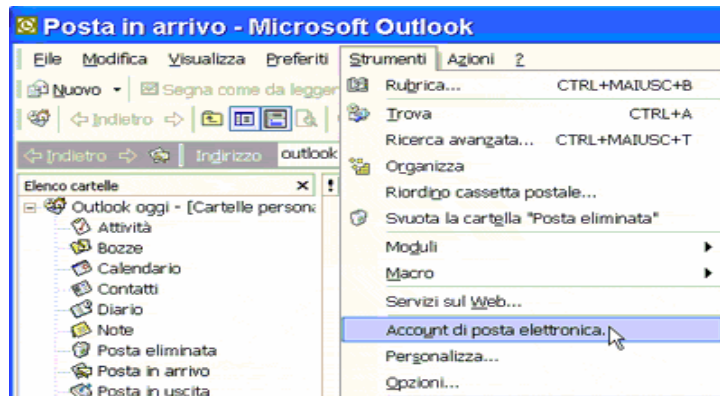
Posta in arrivo - Microsoft Outlook

File Modifica Visualizza Preferiti Strumenti Azioni ?

Nuovo Segna come da legger

Indietro

Indietro Indirizzo outlook

Elenco cartelle

Outlook oggi - [Cartelle persona
Attività
Bozze
Calendario
Contatti
Diario
Note
Posta eliminata
Posta in arrivo
Posta in uscita

Rubrica... CTRL+MAIUSC+B
Trova CTRL+A
Ricerca avanzata... CTRL+MAIUSC+T
Organizza
Riordino cassetta postale...
Svuota la cartella "Posta eliminata"
Moduli
Macro
Servizi sul Web...
Account di posta elettronica...
Personalizza...
Opzioni...